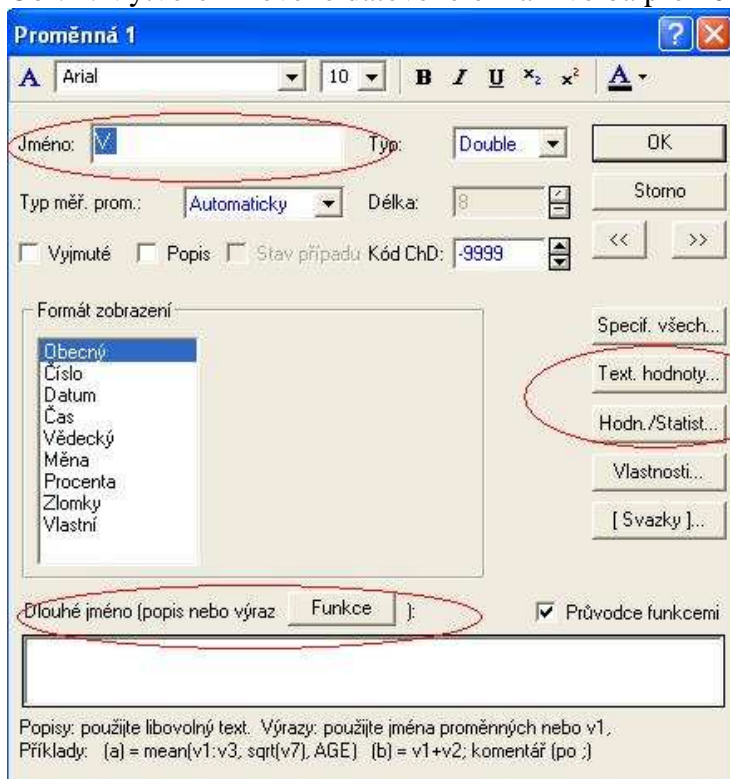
Proměnná 1

Arial | 10 | B | I | U | $x_2$ | $x^2$ | A

Jméno: V
Typ: Double
OK
Storno
Typ měř. prom.: Automaticky
Délka: 8
<< | >>
Vyjmuté
Popis
Stav případu
Kód ChD: -9999

Formát zobrazení
Obecný
Číslo
Datum
Čas
Vědecký
Měna
Procenta
Zlomky
Vlastní

Specif. všech...
Text. hodnoty...
Hodn./Statist...
Vlastnosti...
[ Svazky ]...

Dlouhé jméno (popis nebo výraz Funkce ):
Průvodce funkcemi

Popisy: použijte libovolný text. Výrazy: použijte jména proměnných nebo v1, Příklady: (a) = mean(v1:v3, sqrt(v7), AGE) (b) = v1+v2; komentář (po ;)